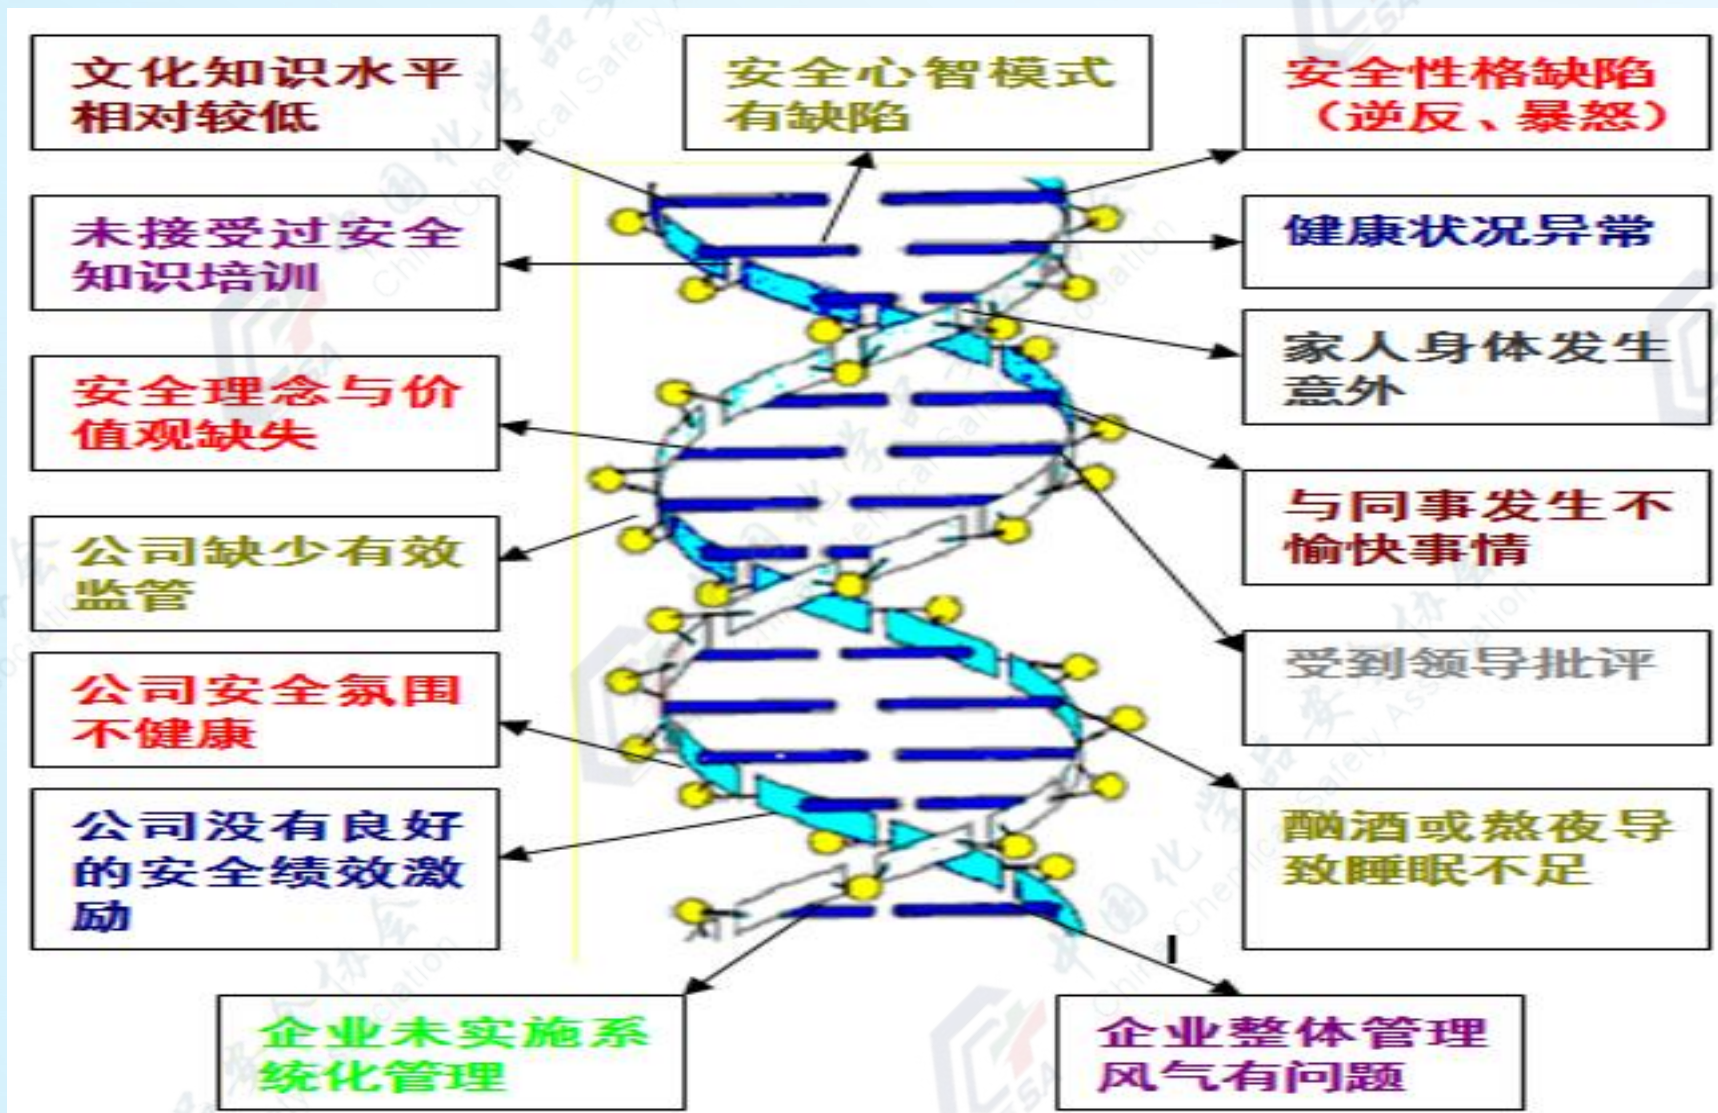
文化知识水平相对较低

安全心智模式有缺陷

安全性格缺陷（逆反、暴怒）

未接受过安全知识培训

健康状况异常

家人身体发生意外

安全理念与价值观缺失

与同事发生不愉快事情

公司缺少有效监管

受到领导批评

公司安全氛围不健康

酗酒或熬夜导致睡眠不足

公司没有良好的安全绩效激励

企业未实施系统化管理

企业整体管理风气有问题